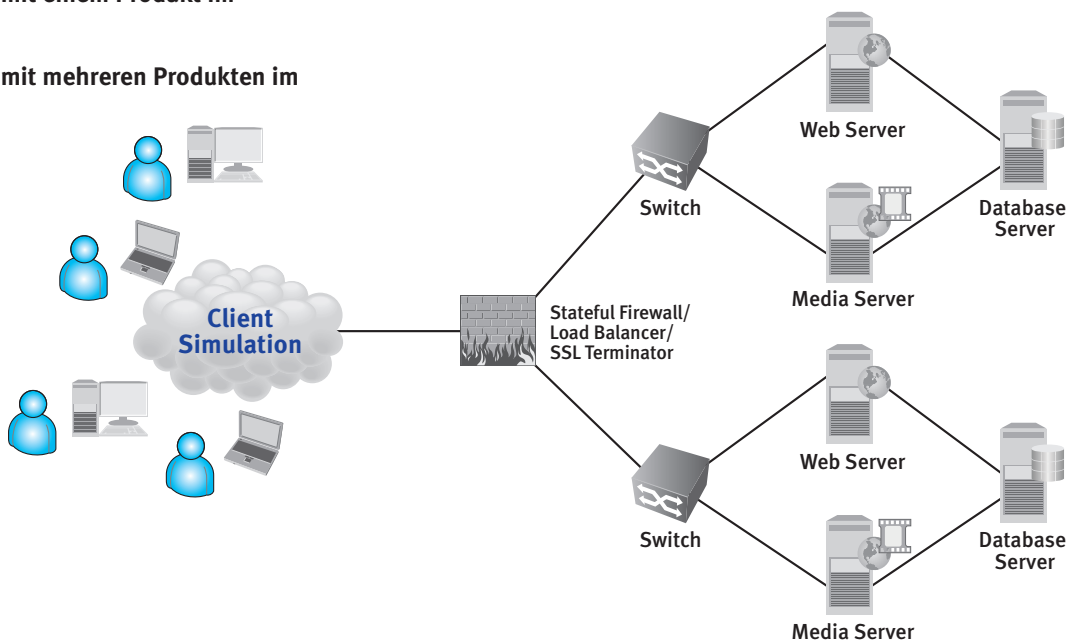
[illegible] mit einem Produkt im

mit mehreren Produkten im

Client Simulation

Stateful Firewall/ Load Balancer/ SSL Terminator

Switch

Web Server

Media Server

Database Server

Switch

Web Server

Media Server

Database Server